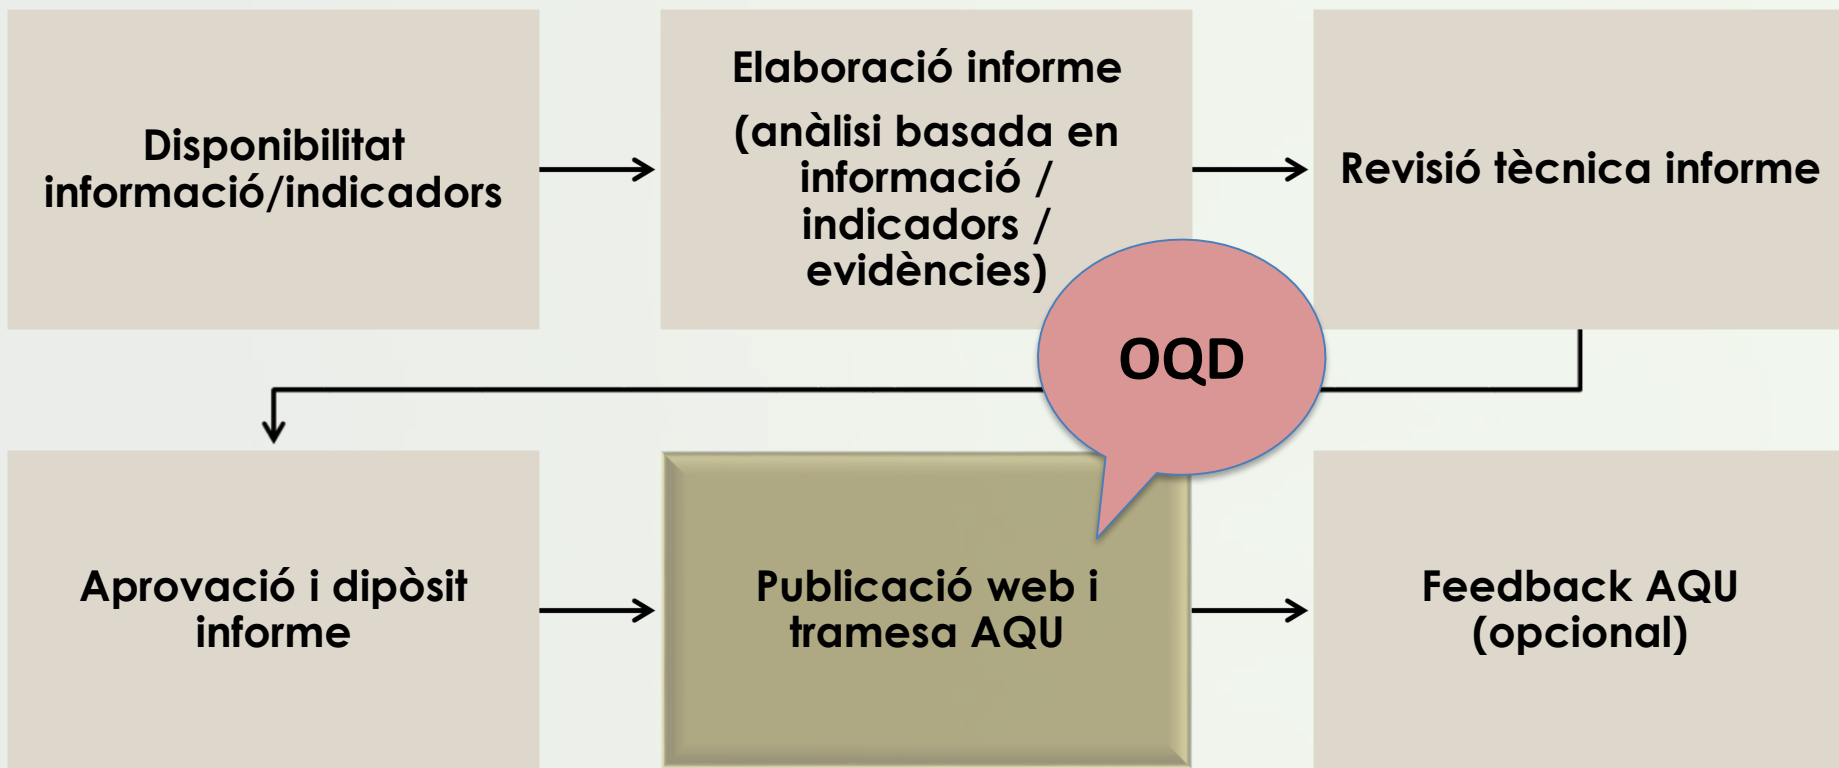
Disponibilitat informació/indicadors

Elaboració informe

(anàlisi basada en informació / indicadors / evidències)

Revisió tècnica informe

OQD

Aprovació i dipòsit informe

Publicació web i tramesa AQU

Feedback AQU (opcional)